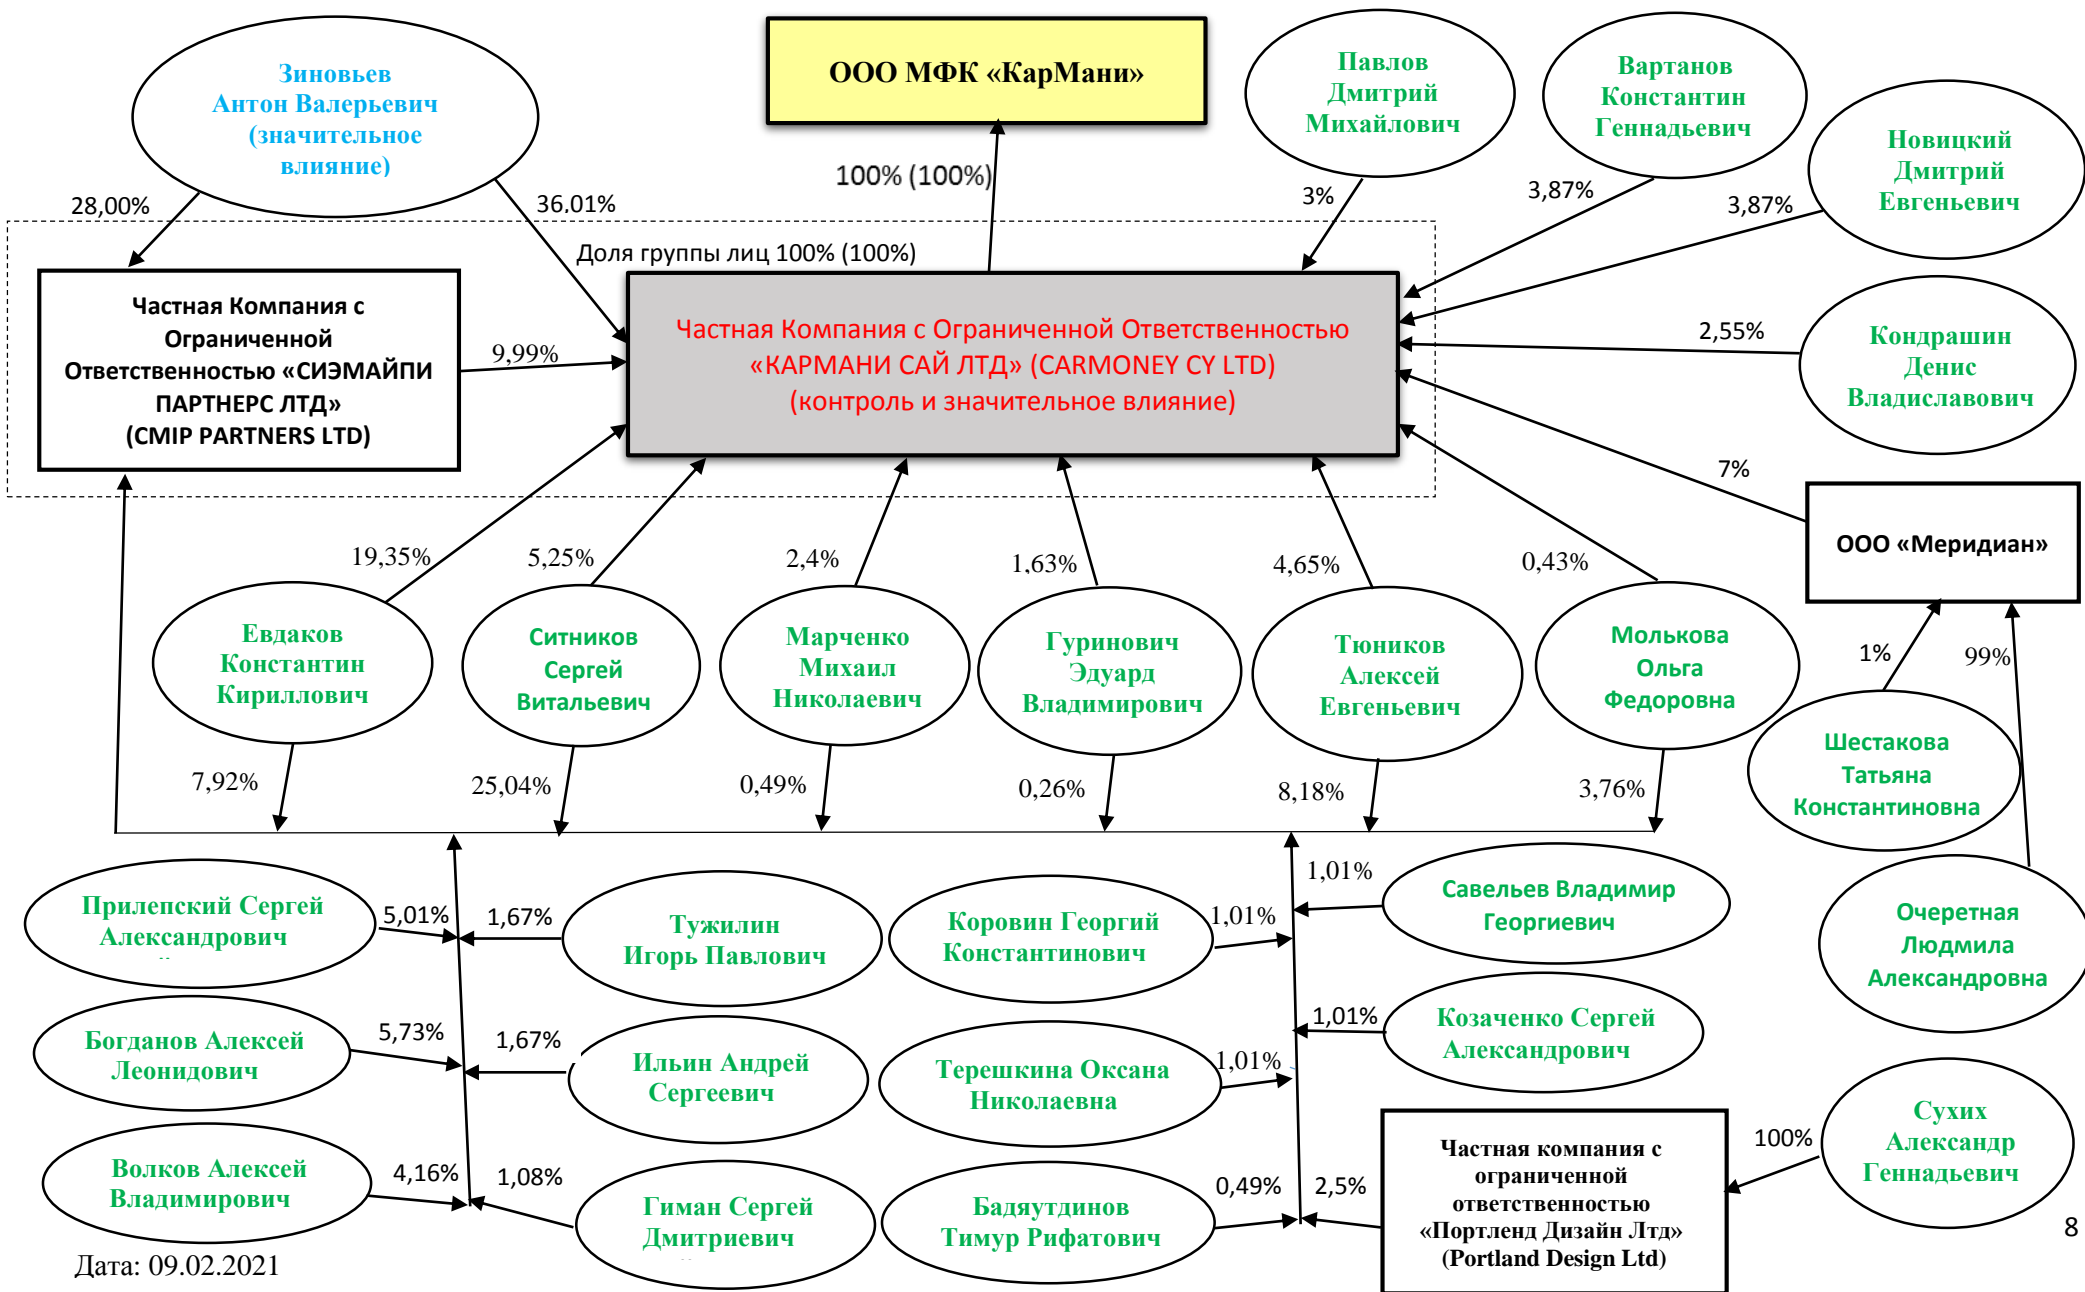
ООО МФК «КарМани»

Зиновьев Антон Валерьевич (значительное влияние)

Павлов Дмитрий Михайлович

Вартанов Константин Геннадьевич

Новицкий Дмитрий Евгеньевич

100% (100%)

28,00%

36,01%

3%

3,87%

3,87%

Доля группы лиц 100% (100%)

Частная Компания с Ограниченной Ответственностью «СИЭМАЙПИ ПАРТНЕРС ЛТД» (CMIP PARTNERS LTD)

9,99%

Частная Компания с Ограниченной Ответственностью «КАРМАНИ САЙ ЛТД» (CARMONEY CY LTD) (контроль и значительное влияние)

2,55%

Кондрашин Денис Владиславович

7%

ООО «Меридиан»

19,35%

5,25%

2,4%

1,63%

4,65%

0,43%

Евдаков Константин Кириллович

Ситников Сергей Витальевич

Марченко Михаил Николаевич

Гуринович Эдуард Владимирович

Тюников Алексей Евгеньевич

Молькова Ольга Федоровна

1%

99%

Шестакова Татьяна Константиновна

7,92%

25,04%

0,49%

0,26%

8,18%

3,76%

1,01%

Савельев Владимир Георгиевич

Прилепский Сергей Александрович

5,01%

1,67%

Тужилин Игорь Павлович

Коровин Георгий Константинович

1,01%

Очеретная Людмила Александровна

Богданов Алексей Леонидович

5,73%

1,67%

Ильин Андрей Сергеевич

Терешкина Оксана Николаевна

1,01%

1,01%

Козаченко Сергей Александрович

Волков Алексей Владимирович

4,16%

1,08%

Гиман Сергей Дмитриевич

Бадяутдинов Тимур Рифатович

0,49%

2,5%

Частная компания с ограниченной ответственностью «Портленд Дизайн Лтд» (Portland Design Ltd)

100%

Сухих Александр Геннадьевич

8

Дата: 09.02.2021